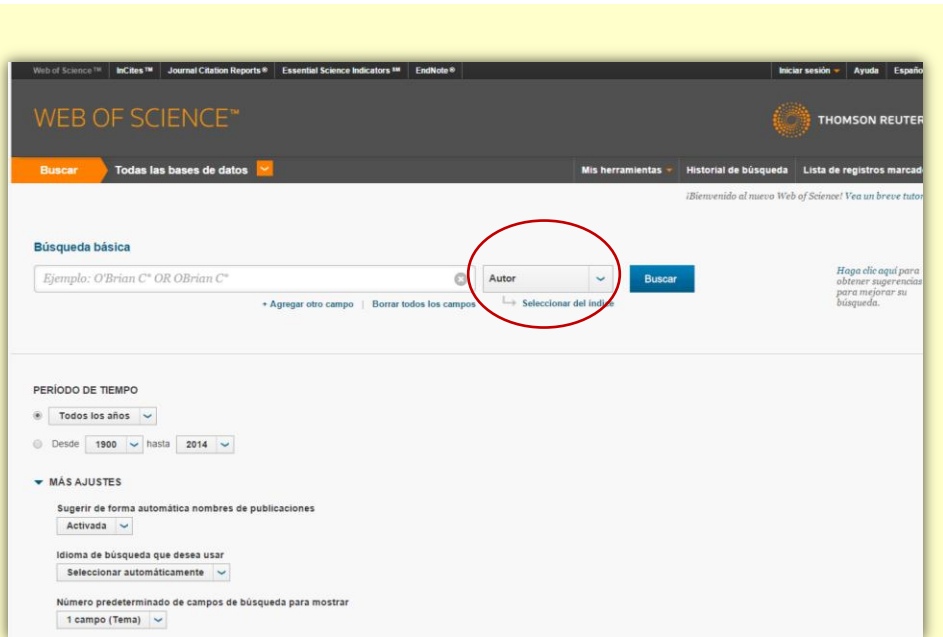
Web of Science ™ | InCites ™ | Journal Citation Reports ® | Essential Science Indicators SM | EndNote ® | Iniciar sesión | Ayuda | Españo

WEB OF SCIENCE™

THOMSON REUTER

Buscar | Todas las bases de datos | Mis herramientas | Historial de búsqueda | Lista de registros marcad

¡Bienvenido al nuevo Web of Science! Vea un breve tuto

Búsqueda básica

Ejemplo: O'Brian C* OR OBrian C*

Autor

Buscar

Haga clic aquí para obtener sugerencias para mejorar su búsqueda.

+ Agregar otro campo | Borrar todos los campos

Seleccionar del índice

PERÍODO DE TIEMPO

Todos los años

Desde 1900 hasta 2014

MÁS AJUSTES

Sugerir de forma automática nombres de publicaciones

Activada

Idioma de búsqueda que desea usar

Seleccionar automáticamente

Número predeterminado de campos de búsqueda para mostrar

1 campo (Tema)